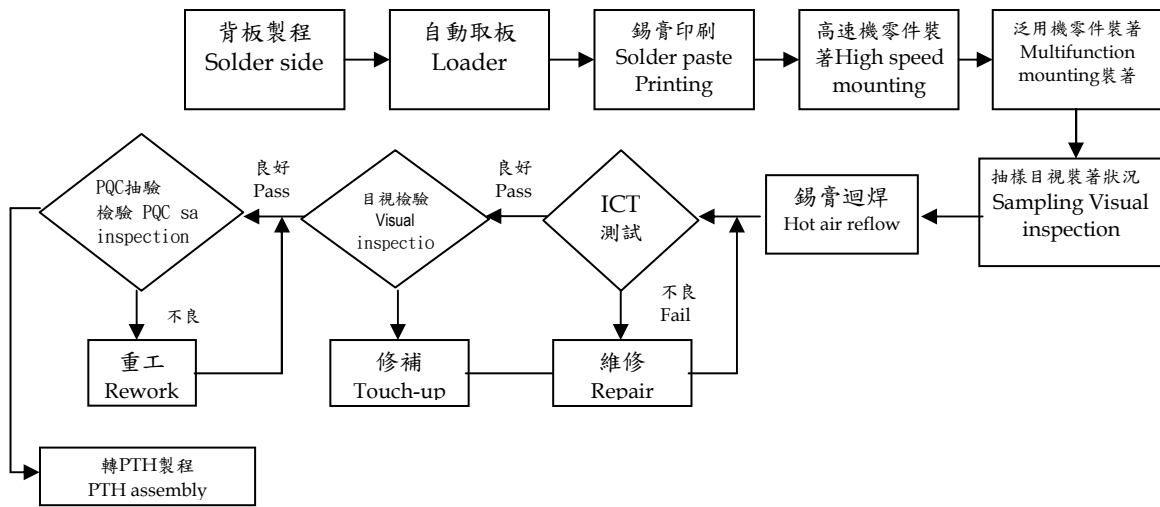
背板製程
Solder side

自動取板
Loader

錫膏印刷
Solder paste Printing

高速機零件裝著High speed mounting

泛用機零件裝著
Multifunction mounting裝著

抽樣目視裝著狀況
Sampling Visual inspection

錫膏迴焊
Hot air reflow

ICT
測試

良好
Pass

目視檢驗
Visual inspectio

良好
Pass

PQC抽驗
檢驗 PQC sa inspection

不良

不良
Fail

重工
Rework

修補
Touch-up

維修
Repair

轉PTH製程
PTH assembly